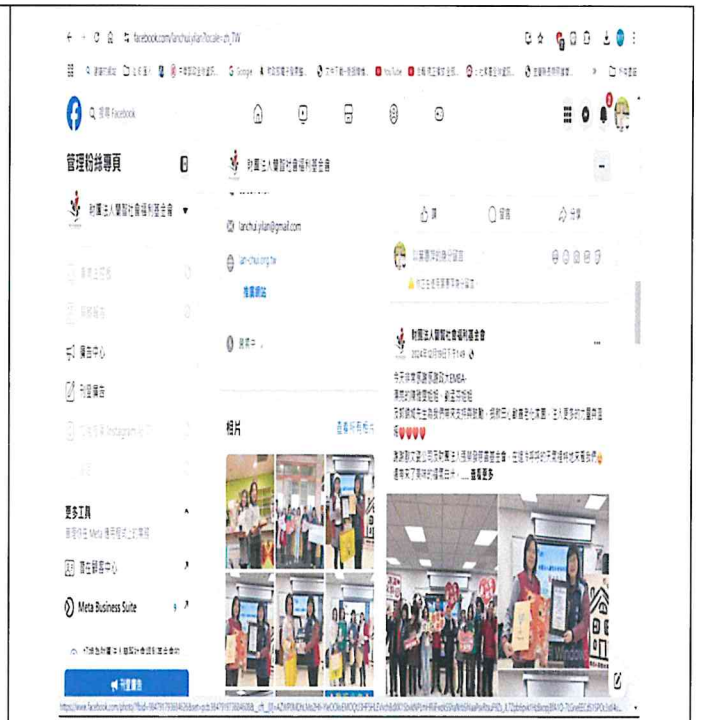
facebook.com/lanchuiyilan?locale=zh_TW

管理粉絲專頁

財團法人蘭智社會福利基金會

財團法人蘭智社會福利基金會

lanchui.yilan@gmail.com

lan-chui.org.tw

推薦網站

廣告中心

刊登廣告

讚

留言

分享

財團法人蘭智社會福利基金會

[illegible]

相片

查看所有相片

更多工具

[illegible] Meta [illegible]

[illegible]中心

Meta Business Suite

刊登廣告

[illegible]